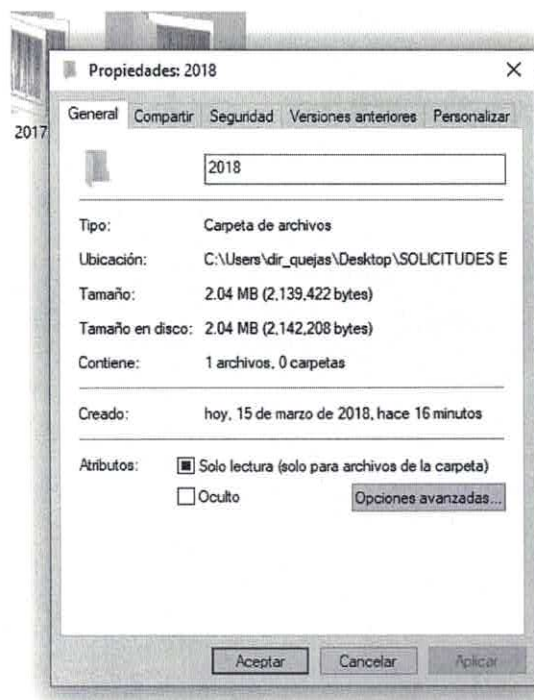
2017

Propiedades: 2018

×

General | Compartir | Seguridad | Versiones anteriores | Personalizar

2018

Tipo: Carpeta de archivos

Ubicación: C:\Users\dir_quejas\Desktop\SOLICITUDES E

Tamaño: 2.04 MB (2,139,422 bytes)

Tamaño en disco: 2.04 MB (2,142,208 bytes)

Contiene: 1 archivos, 0 carpetas

Creado: hoy, 15 de marzo de 2018, hace 16 minutos

Atributos: Solo lectura (solo para archivos de la carpeta)

Oculto

Opciones avanzadas...

Aceptar | Cancelar | Aplicar